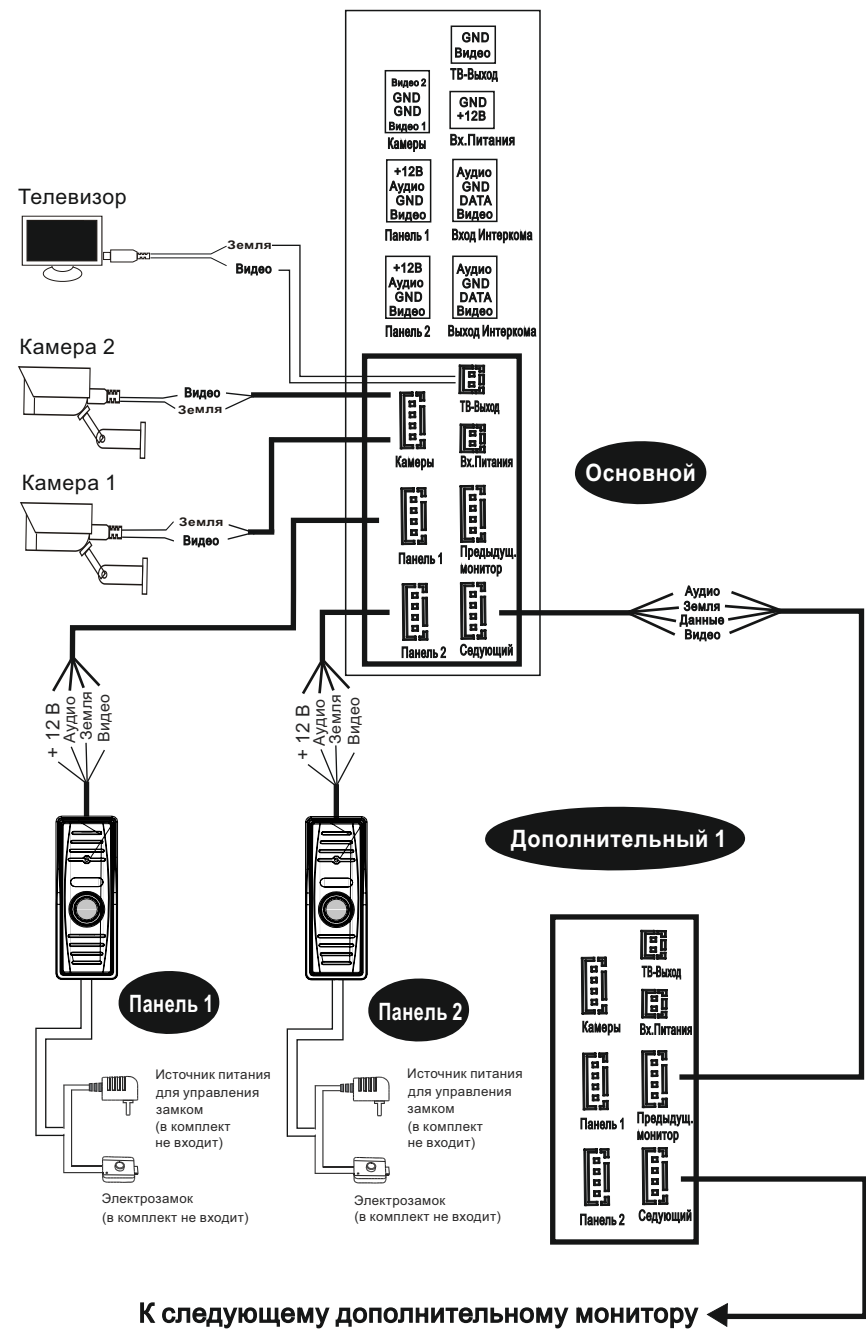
GND
Видео
ТВ-Выход

Видео 2
GND
GND
Видео 1
Камеры

GND
+12В
Вх.Питания

+12В
Аудио
GND
Видео
Панель 1

Аудио
GND
DATA
Видео
Вход Интеркома

+12В
Аудио
GND
Видео
Панель 2

Аудио
GND
DATA
Видео
Выход Интеркома

Телевизор
Земля
Видео

Камера 2
Видео
Земля

Камера 1
Земля
Видео

ТВ-Выход
Камеры
Вх.Питания
Основной
Панель 1
Предыдущ. монитор
Панель 2
Седующий

Аудио
Земля
Данные
Видео

+ 12 В
Аудио
Земля
Видео

+ 12 В
Аудио
Земля
Видео

Дополнительный 1

Панель 1
Панель 2

Источник питания для управления замком (в комплект не входит)

Электрозамок (в комплект не входит)

Источник питания для управления замком (в комплект не входит)

Электрозамок (в комплект не входит)

ТВ-Выход
Камеры
Вх.Питания
Панель 1
Предыдущ. монитор
Панель 2
Седующий

К следующему дополнительному монитору